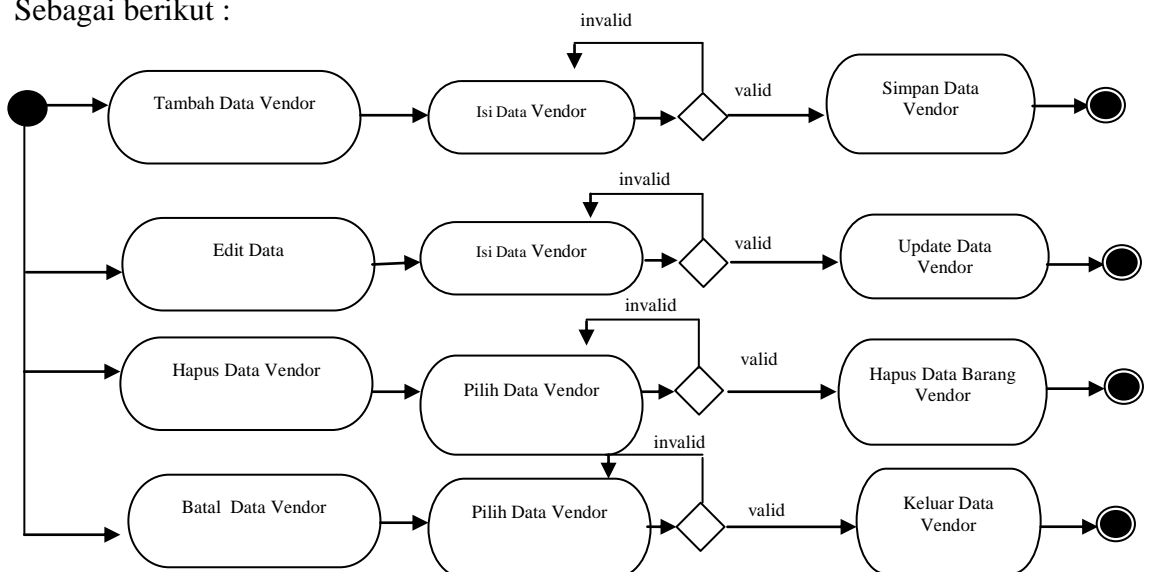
Sebagai berikut :

Tambah Data Vendor

Isi Data Vendor

invalid

valid

Simpan Data Vendor

Edit Data

Isi Data Vendor

invalid

valid

Update Data Vendor

Hapus Data Vendor

Pilih Data Vendor

invalid

valid

Hapus Data Barang Vendor

Batal Data Vendor

Pilih Data Vendor

invalid

valid

Keluar Data Vendor